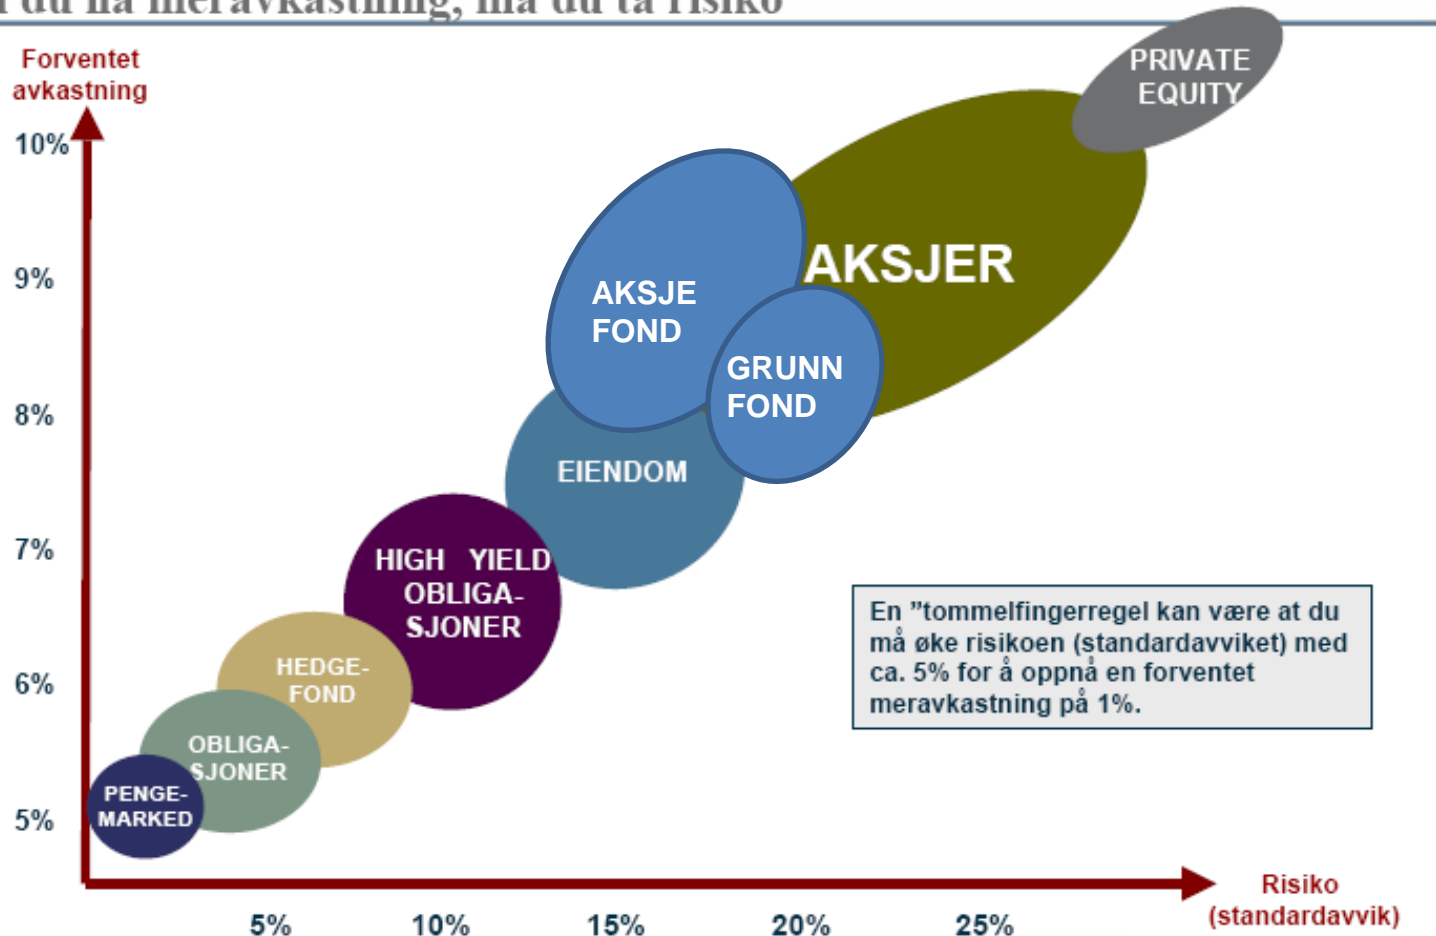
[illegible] du ha meravkastning, må du ta risiko

Forventet avkastning

10%
9%
8%
7%
6%
5%

PRIVATE EQUITY

AKSJER

AKSJE FOND

GRUNN FOND

EIENDOM

HIGH YIELD OBLIGA-SJONER

HEDGE-FOND

OBLIGA-SJONER

PENGE-MARKED

En "tommelfingerregel kan være at du må øke risikoen (standardavviket) med ca. 5% for å oppnå en forventet meravkastning på 1%.

5%
10%
15%
20%
25%

Risiko (standardavvik)